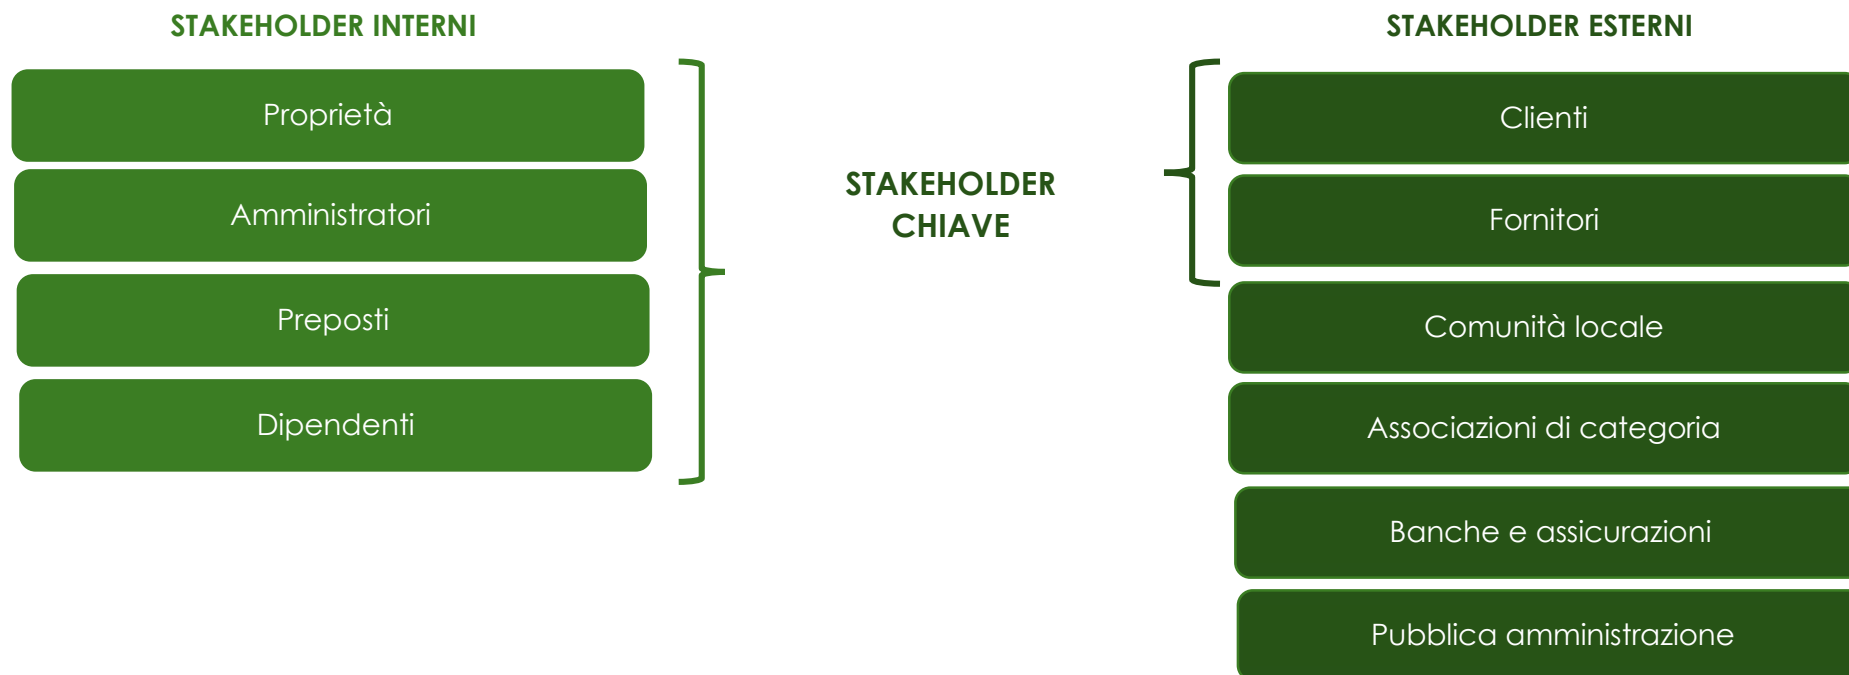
STAKEHOLDER INTERNI

Proprietà

Amministratori

Preposti

Dipendenti

STAKEHOLDER CHIAVE

STAKEHOLDER ESTERNI

Clienti

Fornitori

Comunità locale

Associazioni di categoria

Banche e assicurazioni

Pubblica amministrazione